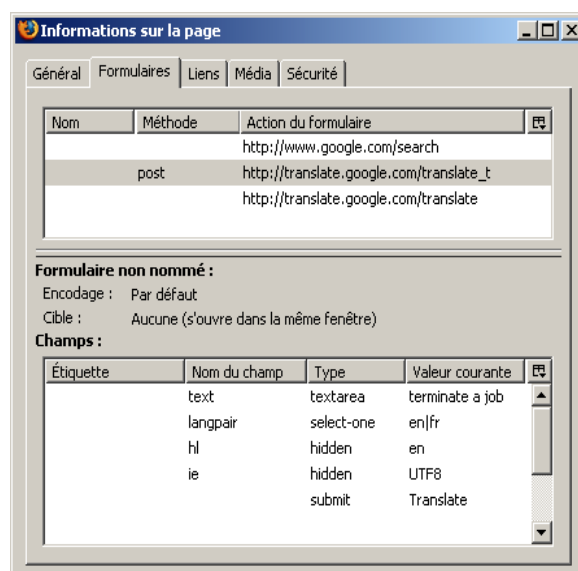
Informations sur la page

Général | Formulaires | Liens | Média | Sécurité

| Nom | Méthode | Action du formulaire |
|---|---|---|
| | | http://www.google.com/search |
| | post | http://translate.google.com/translate_t |
| | | http://translate.google.com/translate |

Formulaire non nommé :
Encodage : Par défaut
Cible : Aucune (s'ouvre dans la même fenêtre)
Champs :

| Étiquette | Nom du champ | Type | Valeur courante |
|---|---|---|---|
| | text | textarea | terminate a job |
| | langpair | select-one | en\|fr |
| | hl | hidden | en |
| | ie | hidden | UTF8 |
| | | submit | Translate |